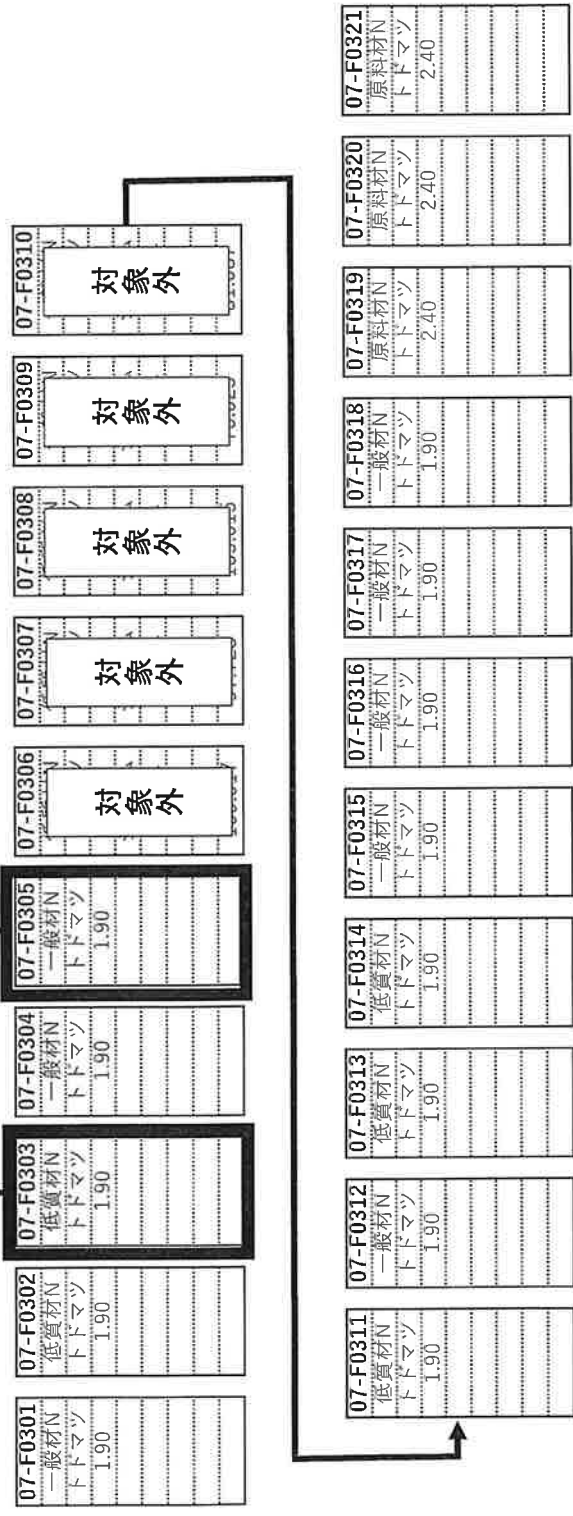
07-F0301
一般材N
トドマツ
1.90

07-F0302
低質材N
トドマツ
1.90

07-F0303
低質材N
トドマツ
1.90

07-F0304
一般材N
トドマツ
1.90

07-F0305
一般材N
トドマツ
1.90

07-F0306
対象外

07-F0307
対象外

07-F0308
対象外

07-F0309
対象外

07-F0310
対象外

07-F0311
低質材N
トドマツ
1.90

07-F0312
一般材N
トドマツ
1.90

07-F0313
低質材N
トドマツ
1.90

07-F0314
低質材N
トドマツ
1.90

07-F0315
一般材N
トドマツ
1.90

07-F0316
一般材N
トドマツ
1.90

07-F0317
一般材N
トドマツ
1.90

07-F0318
一般材N
トドマツ
1.90

07-F0319
原料材N
トドマツ
2.40

07-F0320
原料材N
トドマツ
2.40

07-F0321
原料材N
トドマツ
2.40